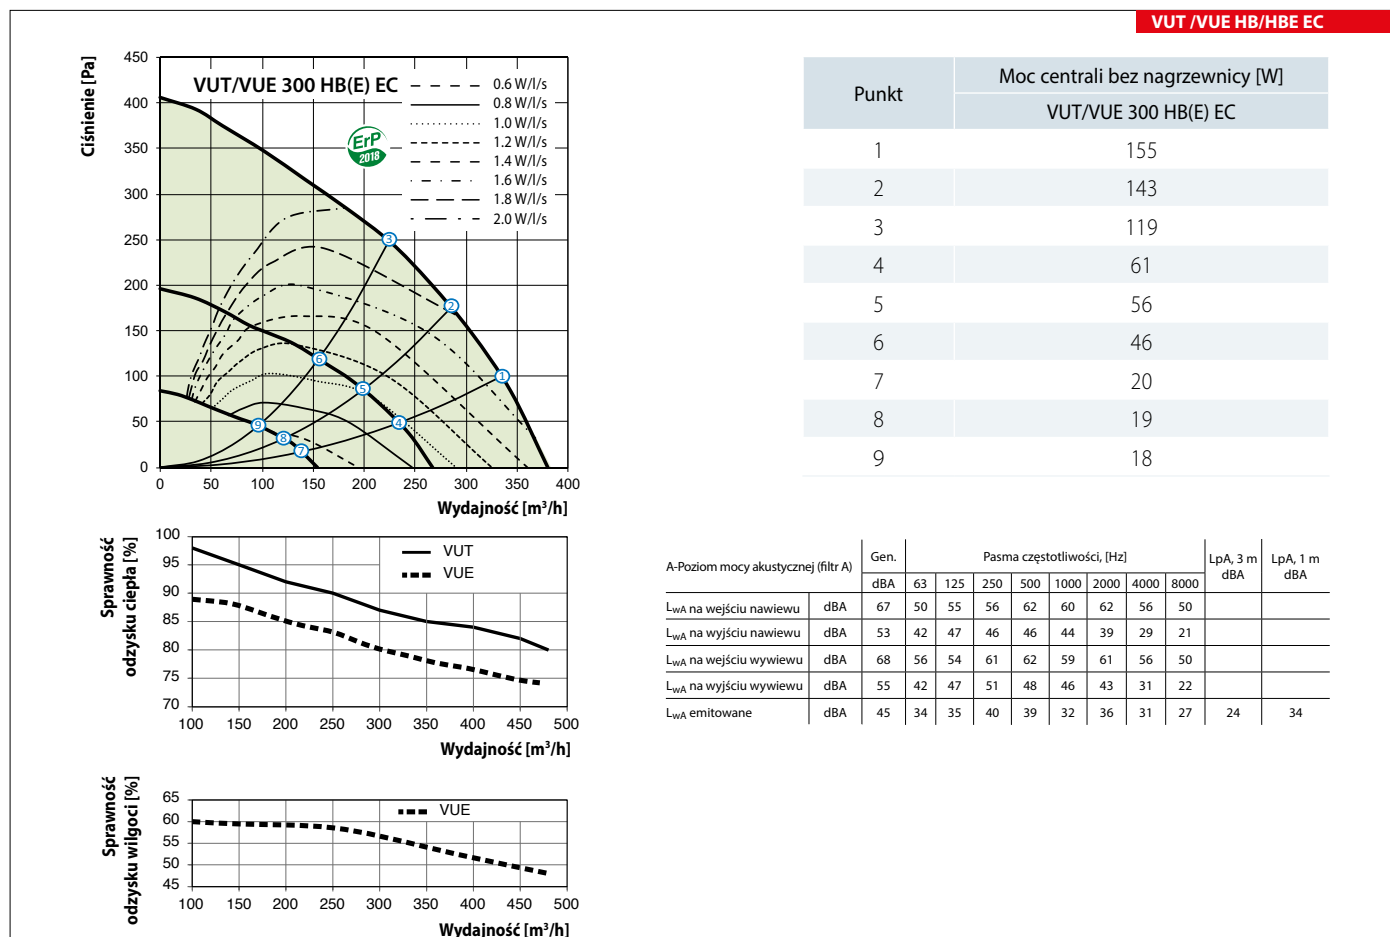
VUT /VUE HB/HBE EC

Ciśnienie [Pa]

VUT/VUE 300 HB(E) EC

0.6 W/l/s
0.8 W/l/s
1.0 W/l/s
1.2 W/l/s
1.4 W/l/s
1.6 W/l/s
1.8 W/l/s
2.0 W/l/s

ErP 2018

450
400
350
300
250
200
150
100
50
0

0 50 100 150 200 250 300 350 400

Wydajność [m³/h]

1 2 3 4 5 6 7 8 9

| Punkt | Moc centrali bez nagrzewnicy [W] |
|---|---|
| | VUT/VUE 300 HB(E) EC |
| 1 | 155 |
| 2 | 143 |
| 3 | 119 |
| 4 | 61 |
| 5 | 56 |
| 6 | 46 |
| 7 | 20 |
| 8 | 19 |
| 9 | 18 |

Sprawność odzysku ciepła [%]

VUT
VUE

100
95
90
85
80
75
70

100 150 200 250 300 350 400 450 500

Wydajność [m³/h]

| A-Poziom mocy akustycznej (filtr A) | | Gen. | Pasma częstotliwości, [Hz] | | | | | | | | LpA, 3 m dBA | LpA, 1 m dBA |
|---|---|---|---|---|---|---|---|---|---|---|---|---|
| | | dBA | 63 | 125 | 250 | 500 | 1000 | 2000 | 4000 | 8000 | | |
| $L_{wA}$ na wejściu nawiewu | dBA | 67 | 50 | 55 | 56 | 62 | 60 | 62 | 56 | 50 | | |
| $L_{wA}$ na wyjściu nawiewu | dBA | 53 | 42 | 47 | 46 | 46 | 44 | 39 | 29 | 21 | | |
| $L_{wA}$ na wejściu wywiewu | dBA | 68 | 56 | 54 | 61 | 62 | 59 | 61 | 56 | 50 | | |
| $L_{wA}$ na wyjściu wywiewu | dBA | 55 | 42 | 47 | 51 | 48 | 46 | 43 | 31 | 22 | | |
| $L_{wA}$ emitowane | dBA | 45 | 34 | 35 | 40 | 39 | 32 | 36 | 31 | 27 | 24 | 34 |

Sprawność odzysku wilgoci [%]

VUE

65
60
55
50
45

100 150 200 250 300 350 400 450 500

Wydajność [m³/h]